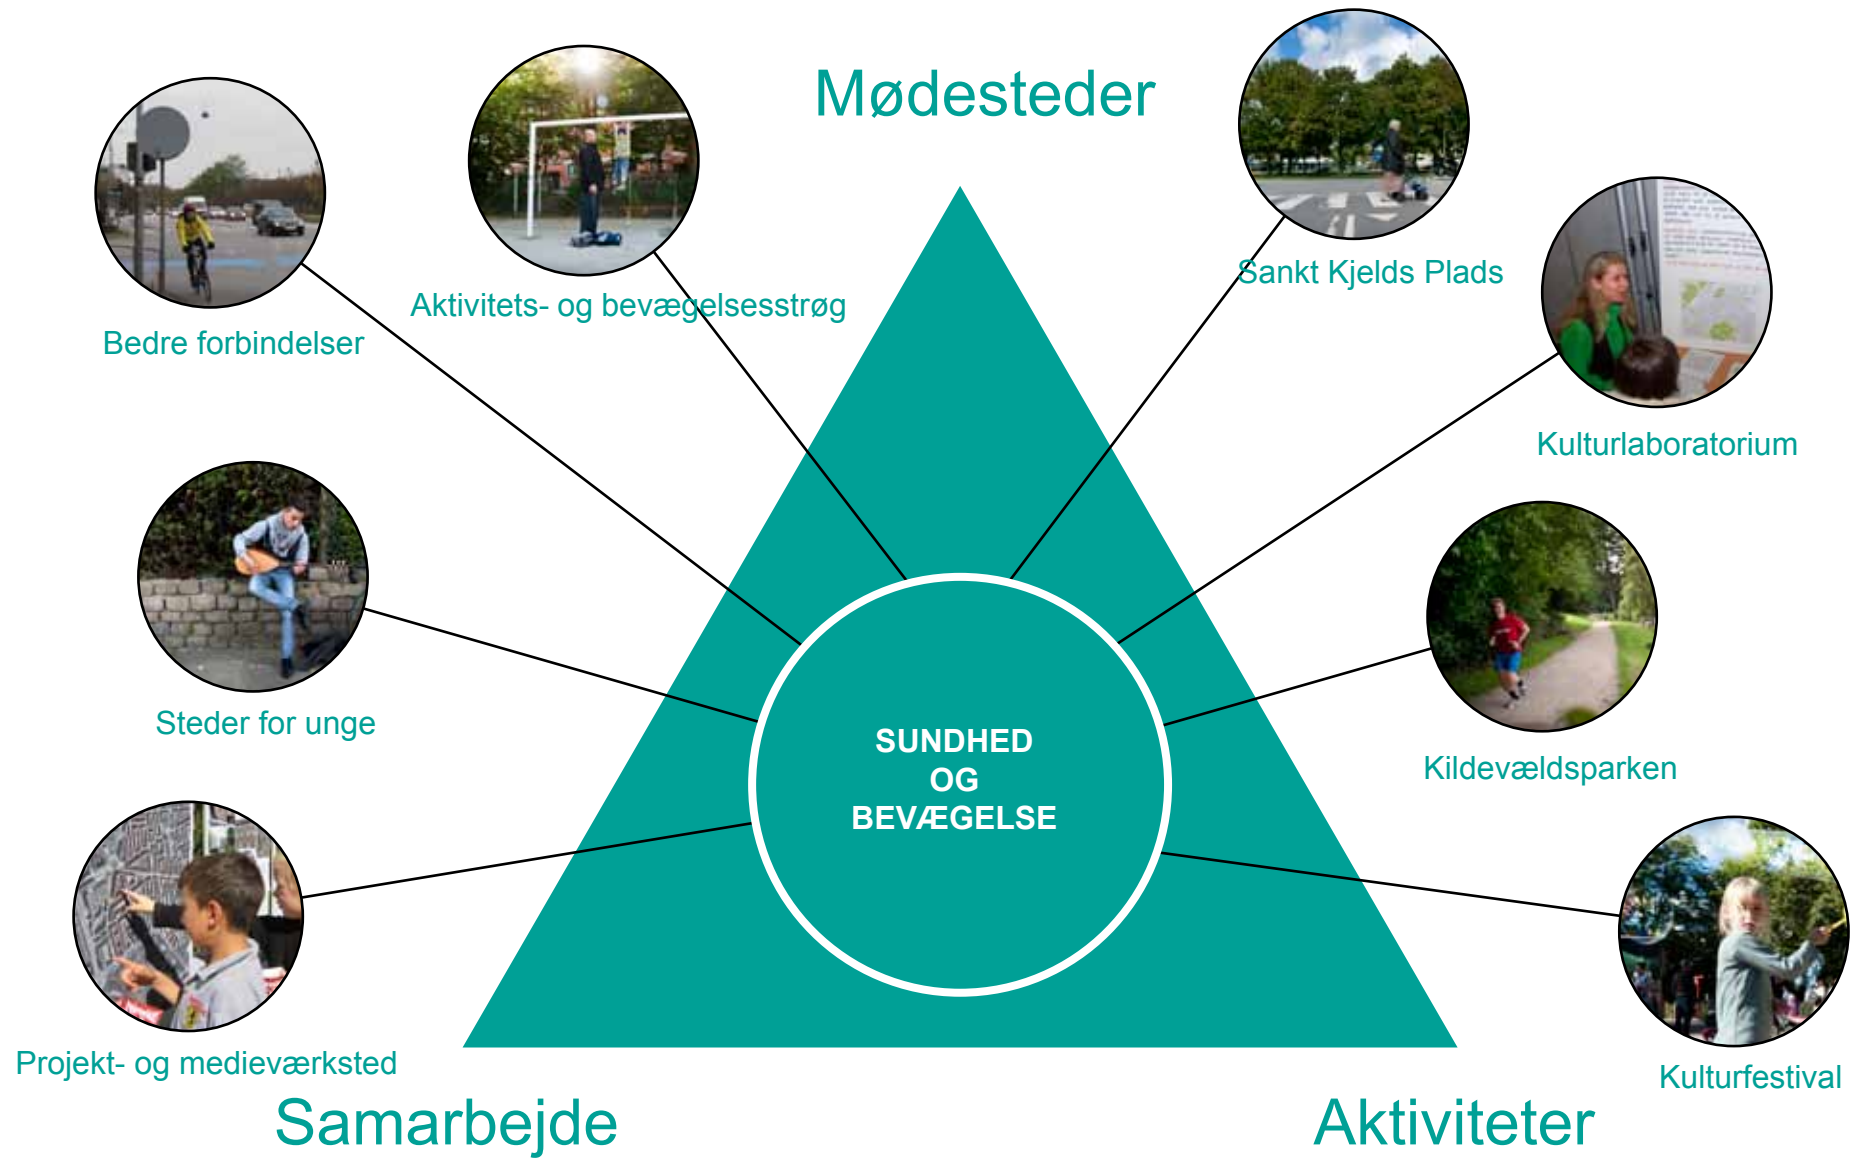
Mødesteder

Sankt Kjelds Plads

Aktivitets- og bevægelsesstrøg

Bedre forbindelser

Kulturlaboratorium

Steder for unge

SUNDHED OG BEVÆGELSE

Kildevældsparken

Projekt- og medieværksted

Kulturfestival

Samarbejde

Aktiviteter